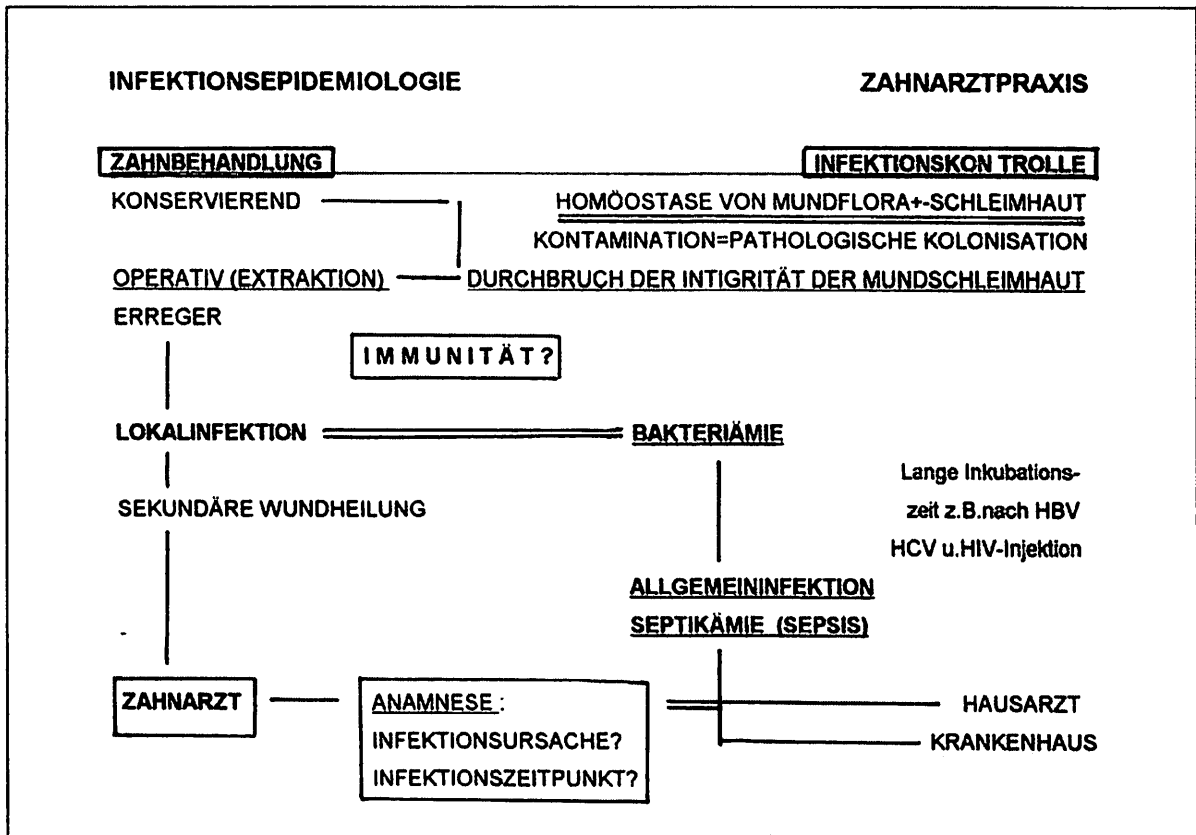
INFEKTIONSEPIDEMIOLOGIE

ZAHNARZTPRAXIS

ZAHNBEHANDLUNG

INFEKTIONSKON TROLLE

KONSERVIEREND

HOMÖOSTASE VON MUNDFLORA+-SCHLEIMHAUT

KONTAMINATION=PATHOLOGISCHE KOLONISATION

OPERATIV (EXTRAKTION)

DURCHBRUCH DER INTIGRITÄT DER MUNDSCHLEIMHAUT

ERREGER

IMMUNITÄT?

LOKALINFEKTION

BAKTERIÄMIE

Lange Inkubationszeit z.B.nach HBV HCV u.HIV-Injektion

SEKUNDÄRE WUNDHEILUNG

ALLGEMEININFEKTION

SEPTIKÄMIE (SEPSIS)

ZAHNARZT

ANAMNESE:
INFEKTIONSURSACHE?
INFEKTIONSZEITPUNKT?

HAUSARZT

KRANKENHAUS